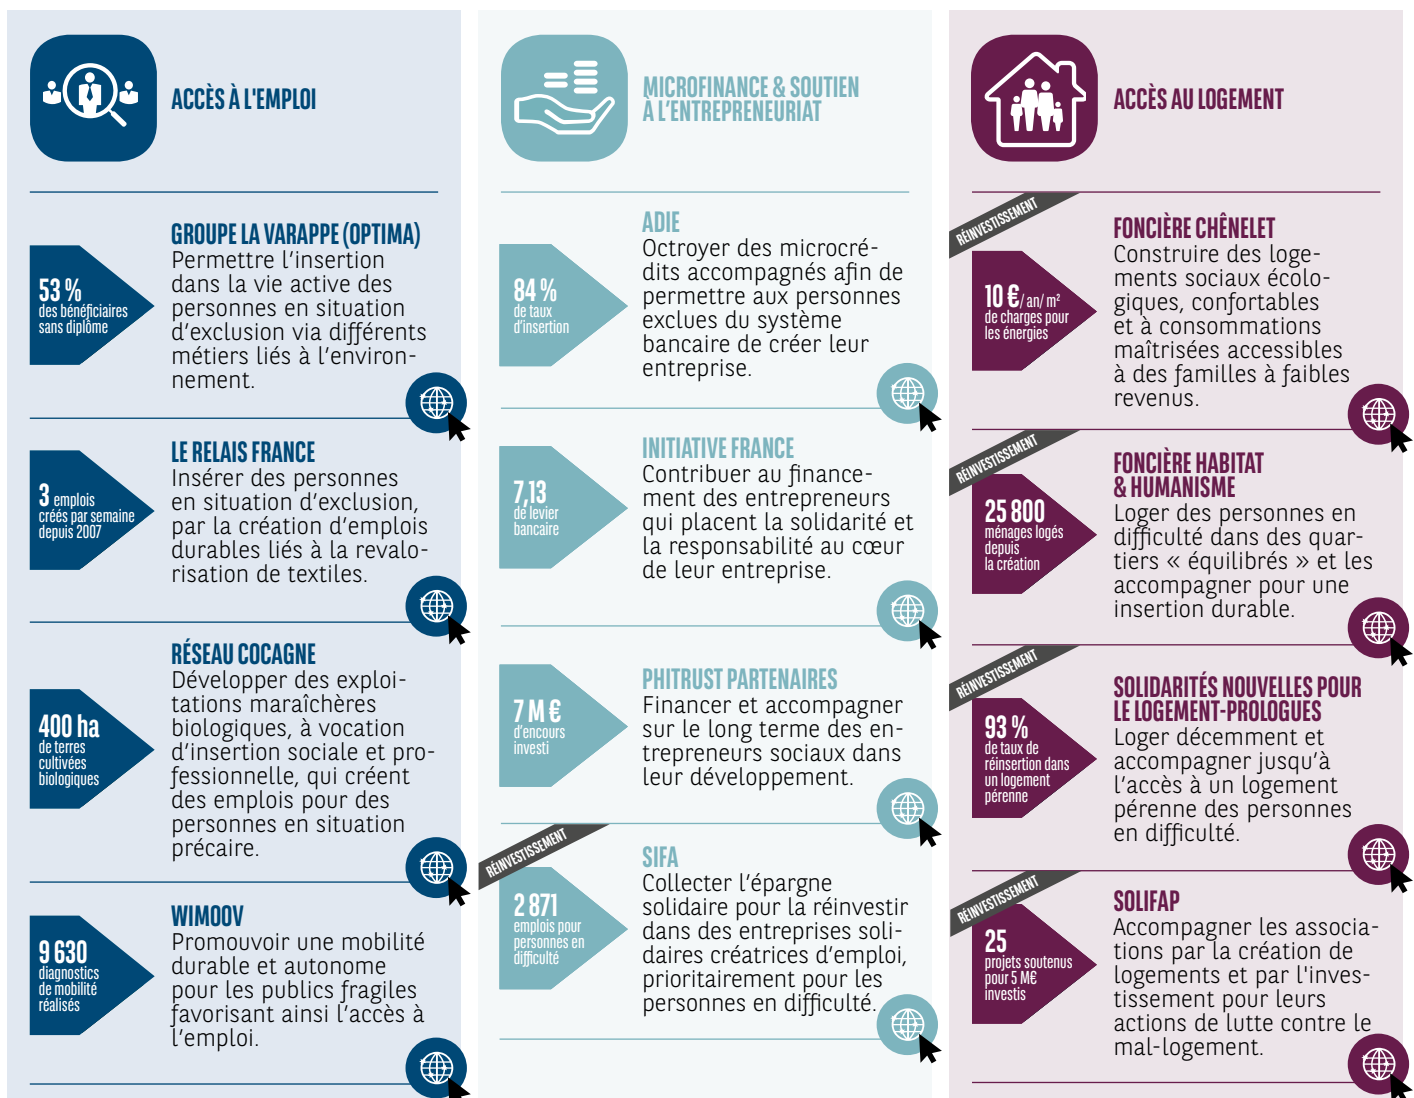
ACCÈS À L'EMPLOI

GROUPE LA VARAPPE (OPTIMA)
53 % des bénéficiaires sans diplôme
Permettre l'insertion dans la vie active des personnes en situation d'exclusion via différents métiers liés à l'environnement.

LE RELAIS FRANCE
3 emplois créés par semaine depuis 2007
Insérer des personnes en situation d'exclusion, par la création d'emplois durables liés à la revalorisation de textiles.

RÉSEAU COCAGNE
400 ha de terres cultivées biologiques
Développer des exploitations maraîchères biologiques, à vocation d'insertion sociale et professionnelle, qui créent des emplois pour des personnes en situation précaire.

WIMOOV
9 630 diagnostics de mobilité réalisés
Promouvoir une mobilité durable et autonome pour les publics fragiles favorisant ainsi l'accès à l'emploi.

MICROFINANCE & SOUTIEN À L'ENTREPRENEURIAT

ADIE
84 % de taux d'insertion
Octroyer des microcrédits accompagnés afin de permettre aux personnes exclues du système bancaire de créer leur entreprise.

INITIATIVE FRANCE
7,13 de levier bancaire
Contribuer au financement des entrepreneurs qui placent la solidarité et la responsabilité au cœur de leur entreprise.

PHITRUST PARTENAIRES
7 M€ d'encours investi
Financer et accompagner sur le long terme des entrepreneurs sociaux dans leur développement.

RÉINVESTISSEMENT
SIFA
2 871 emplois pour personnes en difficulté
Collecter l'épargne solidaire pour la réinvestir dans des entreprises solidaires créatrices d'emploi, prioritairement pour les personnes en difficulté.

ACCÈS AU LOGEMENT

RÉINVESTISSEMENT
FONCIÈRE CHÊNELET
10 €/an/ m² de charges pour les énergies
Construire des logements sociaux écologiques, confortables et à consommations maîtrisées accessibles à des familles à faibles revenus.

RÉINVESTISSEMENT
FONCIÈRE HABITAT & HUMANISME
25 800 ménages logés depuis la création
Loger des personnes en difficulté dans des quartiers « équilibrés » et les accompagner pour une insertion durable.

RÉINVESTISSEMENT
SOLIDARITÉS NOUVELLES POUR LE LOGEMENT-PROLOGUES
93 % de taux de réinsertion dans un logement pérenne
Loger décemment et accompagner jusqu'à l'accès à un logement pérenne des personnes en difficulté.

RÉINVESTISSEMENT
SOLIFAP
25 projets soutenus pour 5 M€ investis
Accompagner les associations par la création de logements et par l'investissement pour leurs actions de lutte contre le mal-logement.